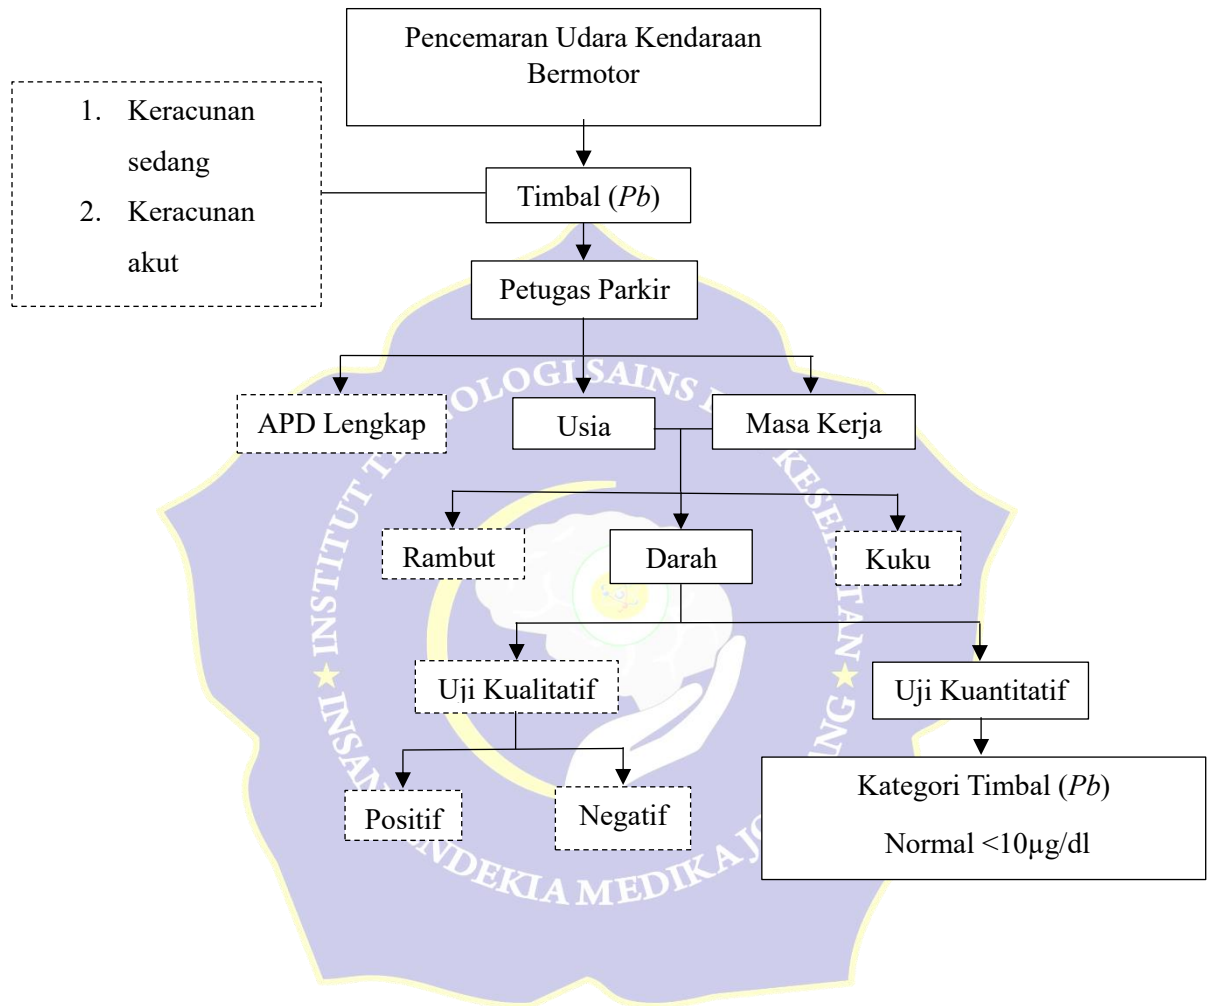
Pencemaran Udara Kendaraan Bermotor

1. Keracunan sedang
2. Keracunan akut

Timbal (*Pb*)

Petugas Parkir

APD Lengkap

Usia

Masa Kerja

Rambut

Darah

Kuku

Uji Kualitatif

Uji Kuantitatif

Positif

Negatif

Kategori Timbal (*Pb*)

Normal <10µg/dl

INSTITUT TEKNOLOGI SAINS DAN KESEHATAN ★ INSAN CENDEKIA MEDIKA JOMBANG ★